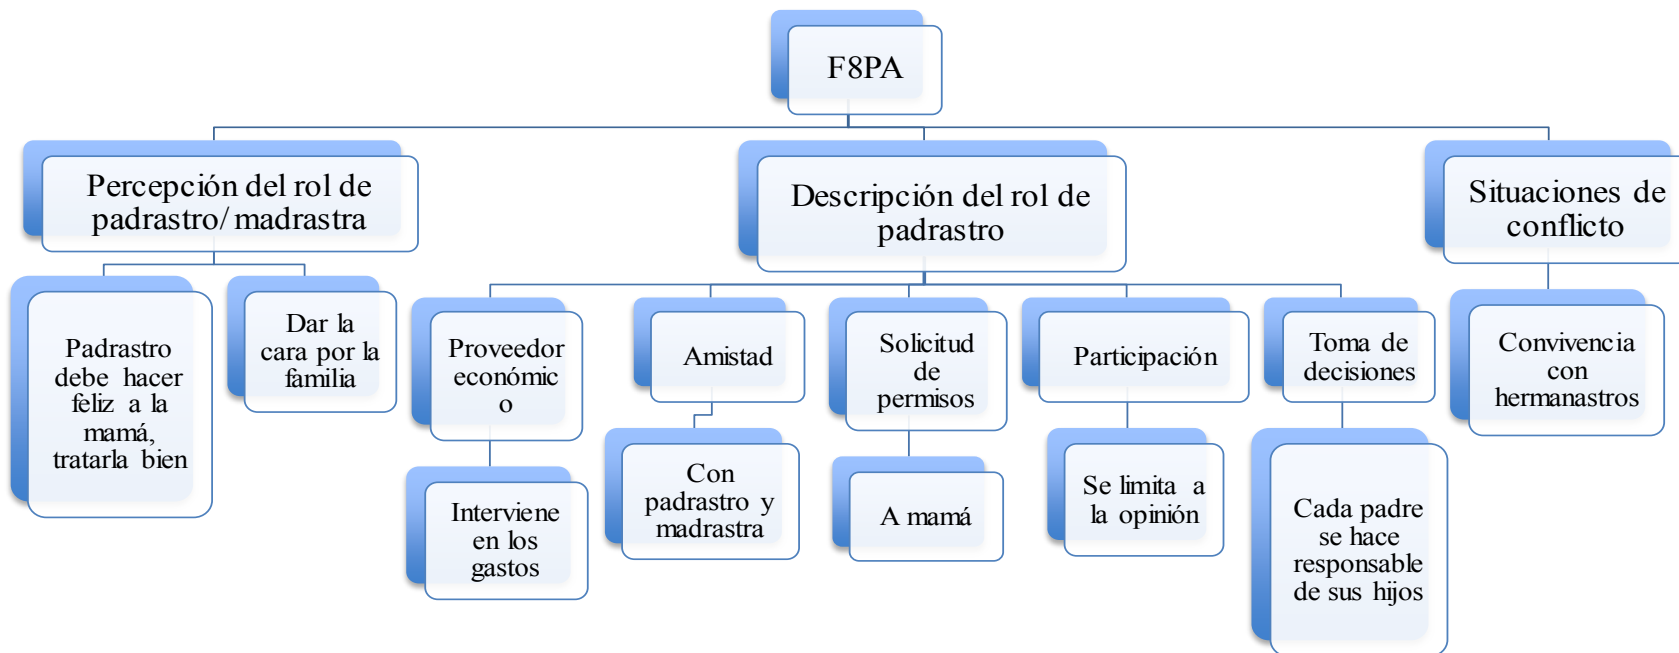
F8PA

Percepción del rol de padrastro/ madrastra

Padrastro debe hacer feliz a la mamá, tratarla bien

Dar la cara por la familia

Descripción del rol de padrastro

Proveedor económico

Interviene en los gastos

Amistad

Con padrastro y madrastra

Solicitud de permisos

A mamá

Participación

Se limita a la opinión

Toma de decisiones

Cada padre se hace responsable de sus hijos

Situaciones de conflicto

Convivencia con hermanastros